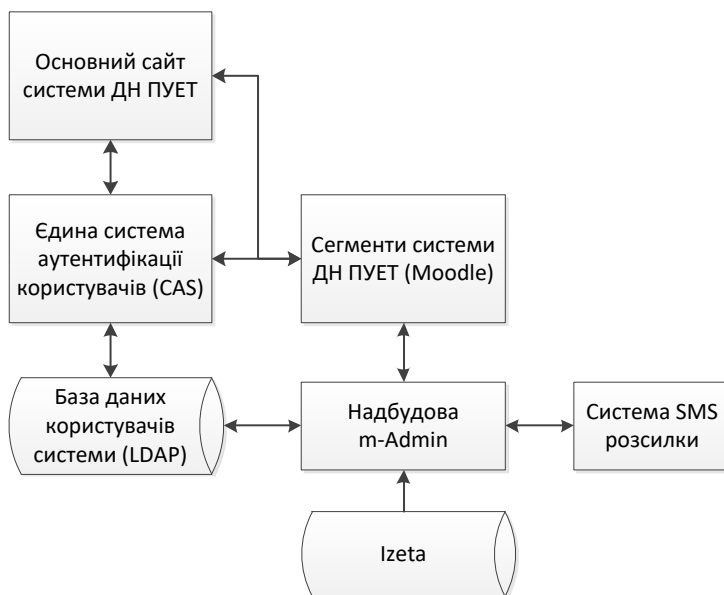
Основний сайт системи ДН ПУЕТ

Єдина система аутентифікації користувачів (CAS)

Сегменти системи ДН ПУЕТ (Moodle)

База даних користувачів системи (LDAP)

Надбудова m-Admin

Система SMS розсилки

Izeta